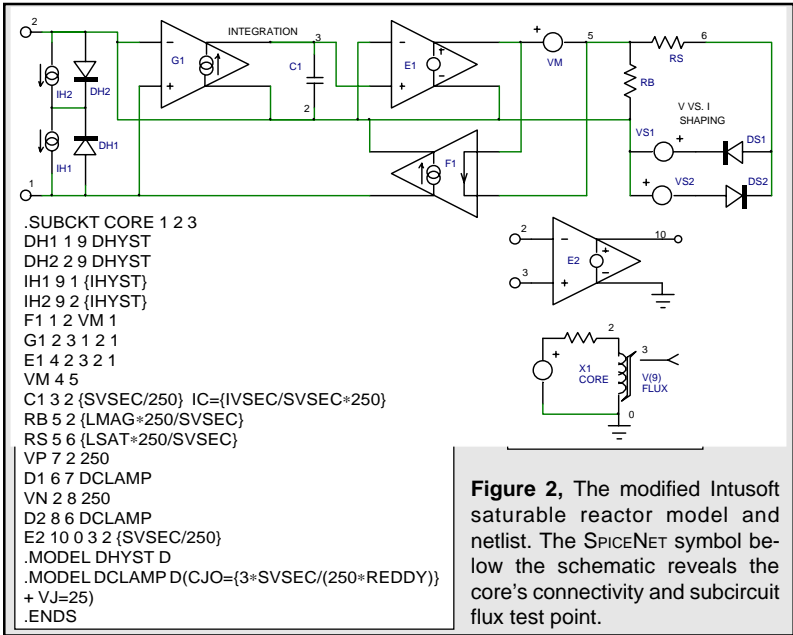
2
G1
INTEGRATION
3
C1
2
E1
VM
5
RS
6
RB
V VS. I SHAPING
VS1
DS1
VS2
DS2
F1
IH2
DH2
DH1
IH1
1

.SUBCKT CORE 1 2 3
DH1 1 9 DHYST
DH2 2 9 DHYST
IH1 9 1 {IHYST}
IH2 9 2 {IHYST}
F1 1 2 VM 1
G1 2 3 1 2 1
E1 4 2 3 2 1
VM 4 5
C1 3 2 {SVSEC/250} IC={IVSEC/SVSEC∗250}
RB 5 2 {LMAG∗250/SVSEC}
RS 5 6 {LSAT∗250/SVSEC}
VP 7 2 250
D1 6 7 DCLAMP
VN 2 8 250
D2 8 6 DCLAMP
E2 10 0 3 2 {SVSEC/250}
.MODEL DHYST D
.MODEL DCLAMP D(CJO={3∗SVSEC/(250∗REDDY)}
+ VJ=25)
.ENDS

2
3
E2
10

2
3
X1
CORE
V(9)
FLUX
0

**Figure 2,** The modified Intusoft saturable reactor model and netlist. The SPICENET symbol below the schematic reveals the core's connectivity and subcircuit flux test point.